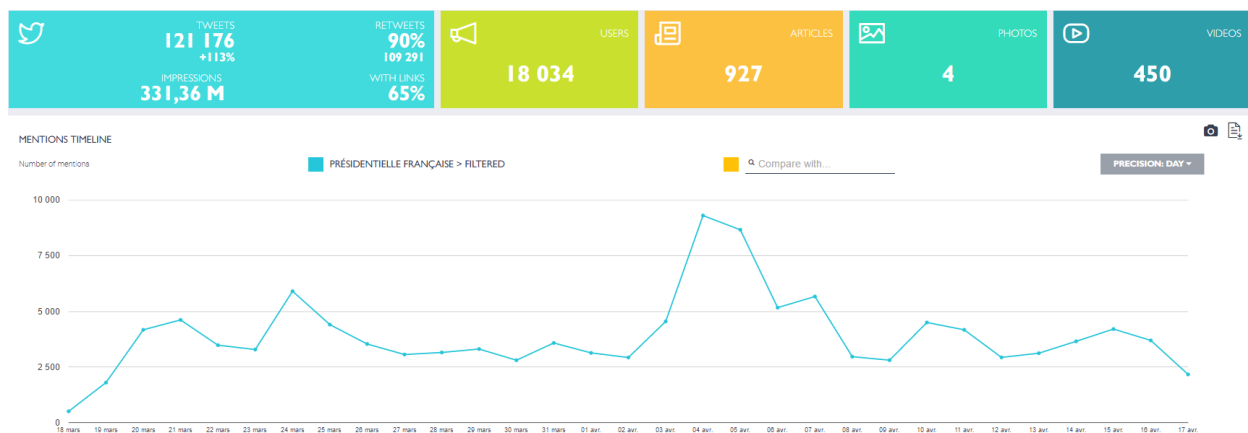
TWEETS
121 176
+113%
RETWEETS
90%
109 291
IMPRESSIONS
331,36 M
WITH LINKS
65%

USERS
18 034

ARTICLES
927

PHOTOS
4

VIDEOS
450

MENTIONS TIMELINE

Number of mentions

PRÉSIDENTIELLE FRANÇAISE > FILTERED

Compare with...

PRECISION: DAY

10 000
7 500
5 000
2 500
0

18 mars
19 mars
20 mars
21 mars
22 mars
23 mars
24 mars
25 mars
26 mars
27 mars
28 mars
29 mars
30 mars
31 mars
01 avr.
02 avr.
03 avr.
04 avr.
05 avr.
06 avr.
07 avr.
08 avr.
09 avr.
10 avr.
11 avr.
12 avr.
13 avr.
14 avr.
15 avr.
16 avr.
17 avr.